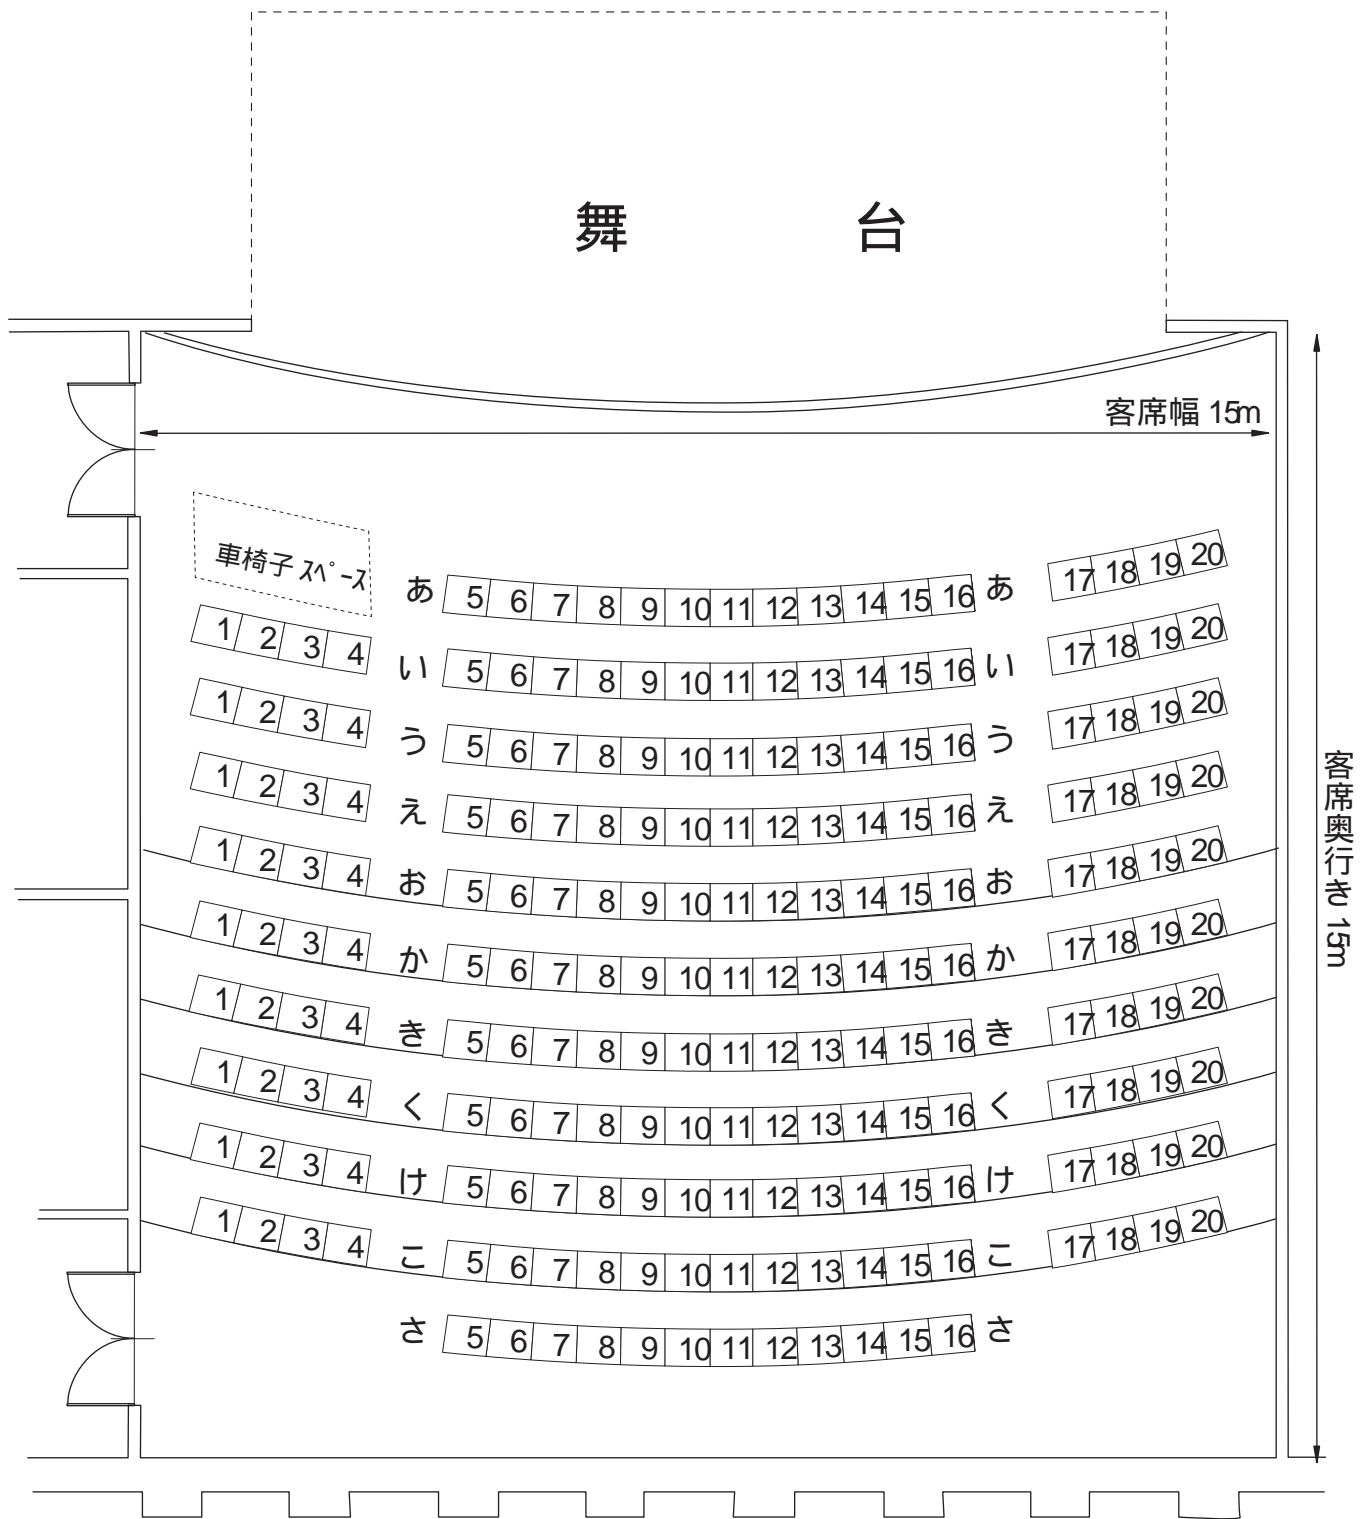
舞　台

客席幅 15m

客席奥行き 15m

車椅子スペース

あ 5 6 7 8 9 10 11 12 13 14 15 16 あ 17 18 19 20

1 2 3 4 い 5 6 7 8 9 10 11 12 13 14 15 16 い 17 18 19 20

1 2 3 4 う 5 6 7 8 9 10 11 12 13 14 15 16 う 17 18 19 20

1 2 3 4 え 5 6 7 8 9 10 11 12 13 14 15 16 え 17 18 19 20

1 2 3 4 お 5 6 7 8 9 10 11 12 13 14 15 16 お 17 18 19 20

1 2 3 4 か 5 6 7 8 9 10 11 12 13 14 15 16 か 17 18 19 20

1 2 3 4 き 5 6 7 8 9 10 11 12 13 14 15 16 き 17 18 19 20

1 2 3 4 く 5 6 7 8 9 10 11 12 13 14 15 16 く 17 18 19 20

1 2 3 4 け 5 6 7 8 9 10 11 12 13 14 15 16 け 17 18 19 20

1 2 3 4 こ 5 6 7 8 9 10 11 12 13 14 15 16 こ 17 18 19 20

さ 5 6 7 8 9 10 11 12 13 14 15 16 さ